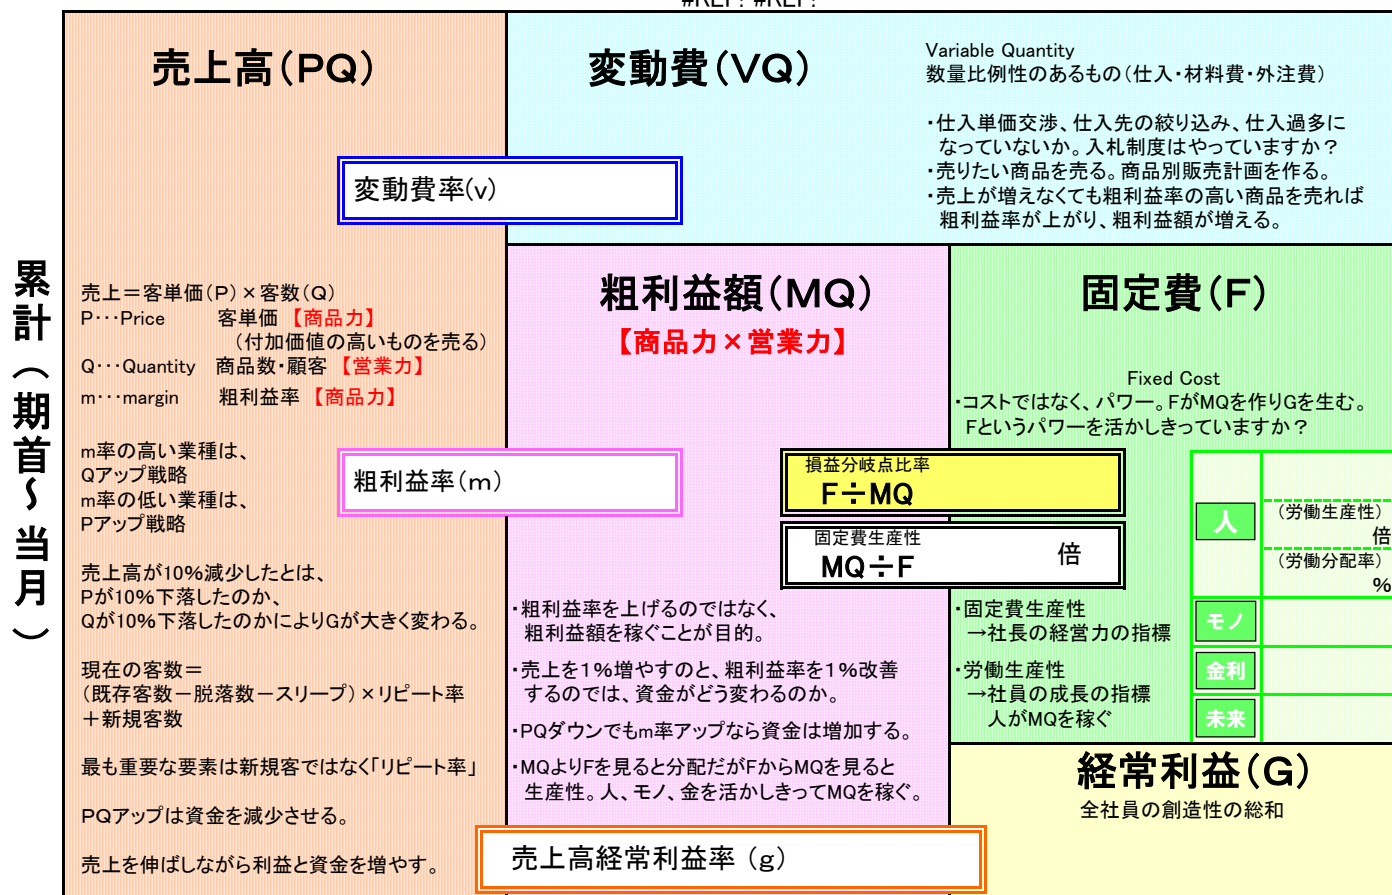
累計（期首～当月）

売上高（PQ）

変動費（VQ）

Variable Quantity
数量比例性のあるもの（仕入・材料費・外注費）

・仕入単価交渉、仕入先の絞り込み、仕入過多になっていないか。入札制度はやっていますか？
・売りたい商品を売る。商品別販売計画を作る。
・売上が増えなくても粗利益率の高い商品を売れば粗利益率が上がり、粗利益額が増える。

変動費率（v）

売上＝客単価（P）×客数（Q）
P･･･Price　客単価【商品力】
（付加価値の高いものを売る）
Q･･･Quantity　商品数・顧客【営業力】
m･･･margin　粗利益率【商品力】

m率の高い業種は、
Qアップ戦略
m率の低い業種は、
Pアップ戦略

売上高が10%減少したとは、
Pが10%下落したのか、
Qが10%下落したのかによりGが大きく変わる。

現在の客数＝
（既存客数－脱落数－スリープ）×リピート率
＋新規客数

最も重要な要素は新規客ではなく「リピート率」

PQアップは資金を減少させる。

売上を伸ばしながら利益と資金を増やす。

粗利益額（MQ）
【商品力×営業力】

粗利益率（m）

・粗利益率を上げるのではなく、粗利益額を稼ぐことが目的。
・売上を1%増やすのと、粗利益率を1%改善するのでは、資金がどう変わるのか。
・PQダウンでもm率アップなら資金は増加する。
・MQよりFを見ると分配だがFからMQを見ると生産性。人、モノ、金を活かしきってMQを稼ぐ。

固定費（F）

Fixed Cost
・コストではなく、パワー。FがMQを作りGを生む。
Fというパワーを活かしきっていますか？

損益分岐点比率
F÷MQ

固定費生産性
MQ÷F　倍

人
（労働生産性）
倍
（労働分配率）
%

モノ
金利
未来

・固定費生産性
→社長の経営力の指標
・労働生産性
→社員の成長の指標
人がMQを稼ぐ

経常利益（G）
全社員の創造性の総和

売上高経常利益率（g）